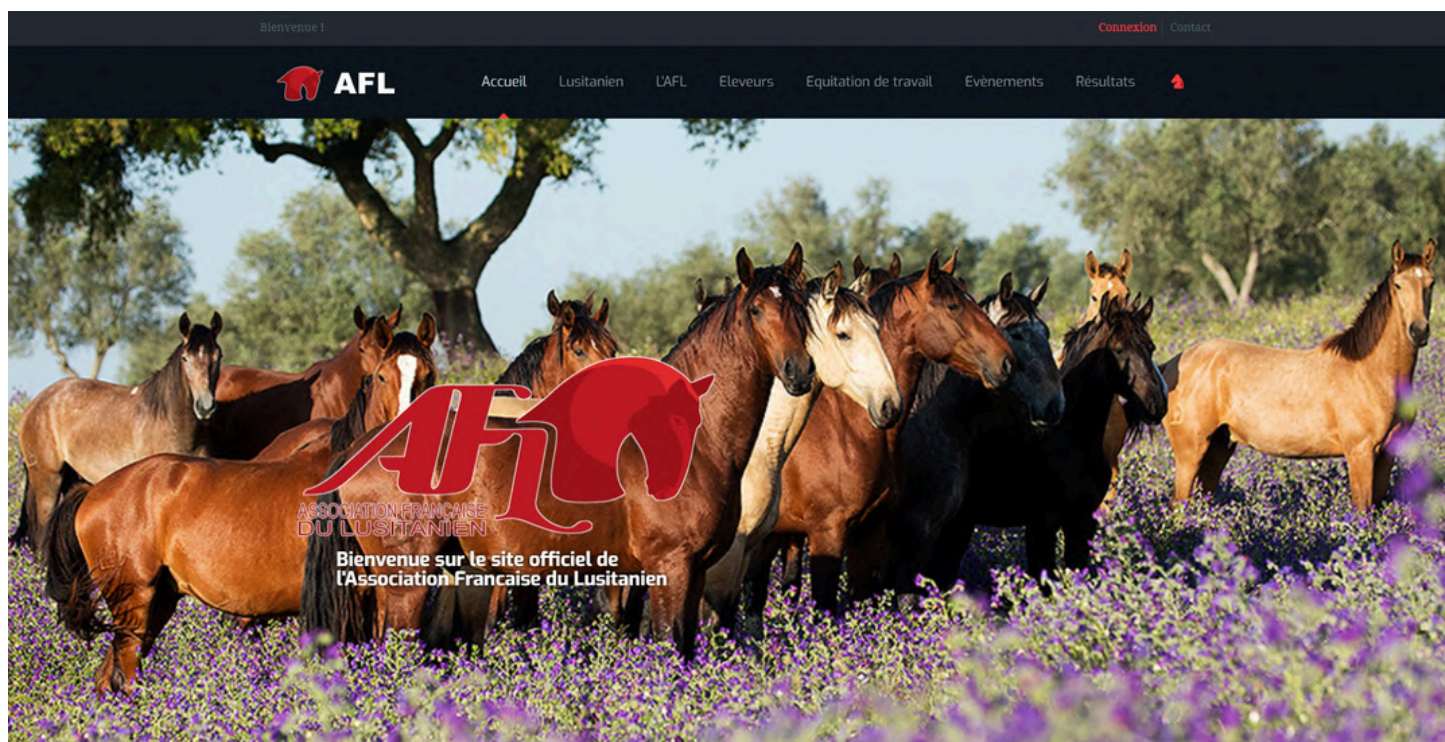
Bienvenue !

Connexion | Contact

AFL

Accueil Lusitanien L'AFL Eleveurs Equitation de travail Evènements Résultats

AFL

ASSOCIATION FRANCAISE DU LUSITANIEN

Bienvenue sur le site officiel de l'Association Francaise du Lusitanien